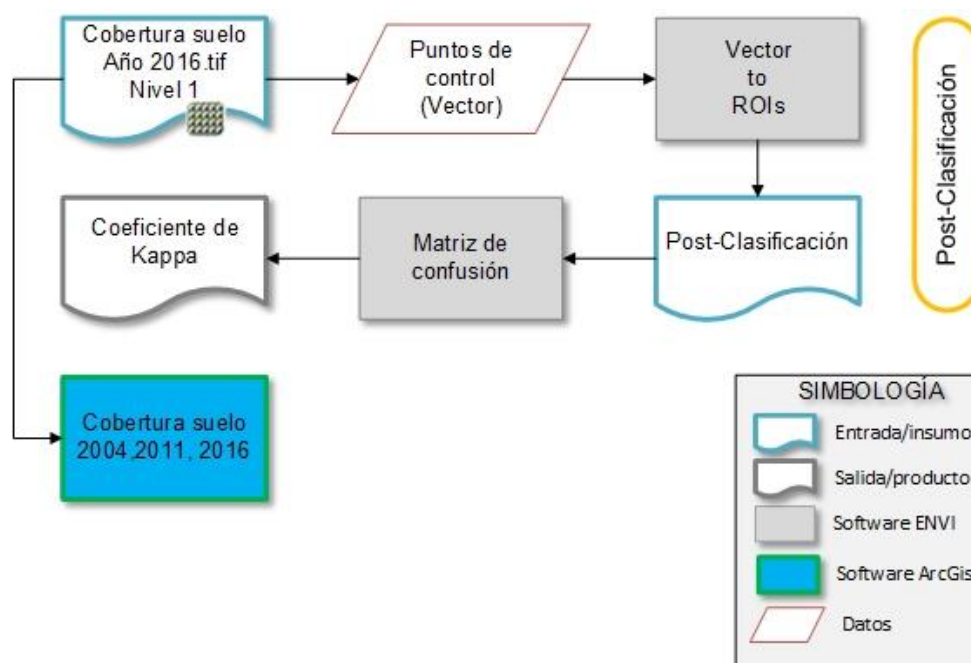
Cobertura suelo Año 2016.tif Nivel 1

Puntos de control (Vector)

Vector to ROIs

Post-Clasificación

Coeficiente de Kappa

Matriz de confusión

Post-Clasificación

Cobertura suelo 2004,2011, 2016

SIMBOLOGÍA

Entrada/insumo

Salida/producto

Software ENVI

Software ArcGis

Datos